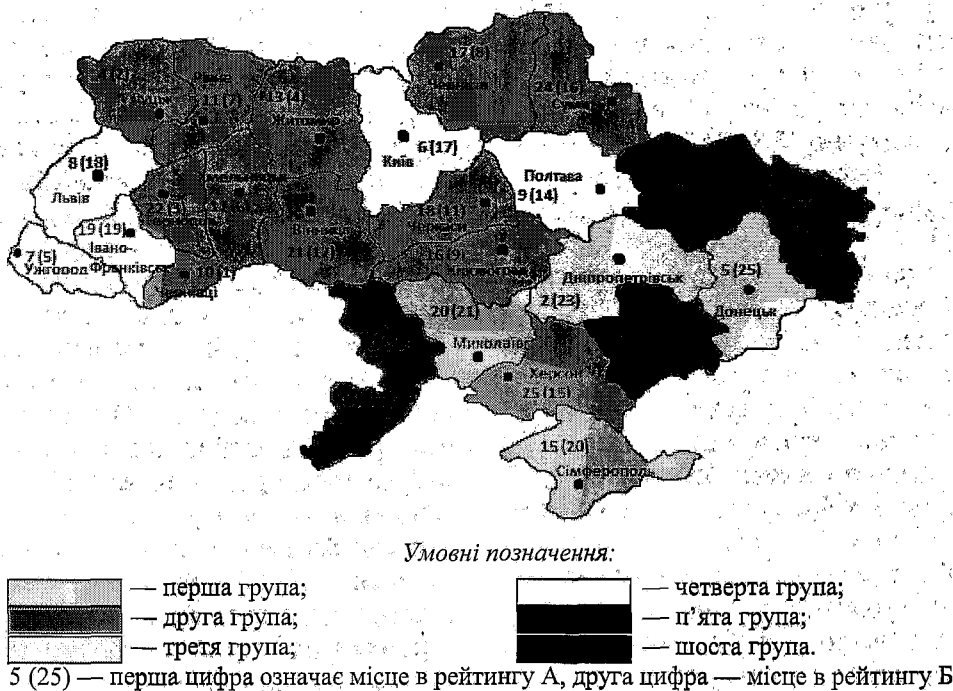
17 (6)
24 (16)
Суми
11 (7)
13 (2)
Житомир
6 (17)
Київ
8 (18)
Львів
Полтава
9 (14)
19 (19)
Івано-Франківськ
7 (5)
Ужгород
Вінниця
18 (11)
16 (9)
Кіровоград
Дніпропетровськ
5 (25)
Донецьк
2 (23)
20 (21)
Миколаїв
Херсон
25 (15)
15 (20)
Сімферополь

Умовні позначення:

— перша група;
— друга група;
— третя група;
— четверта група;
— п'ята група;
— шоста група.

5 (25) — перша цифра означає місце в рейтингу А, друга цифра — місце в рейтингу Б